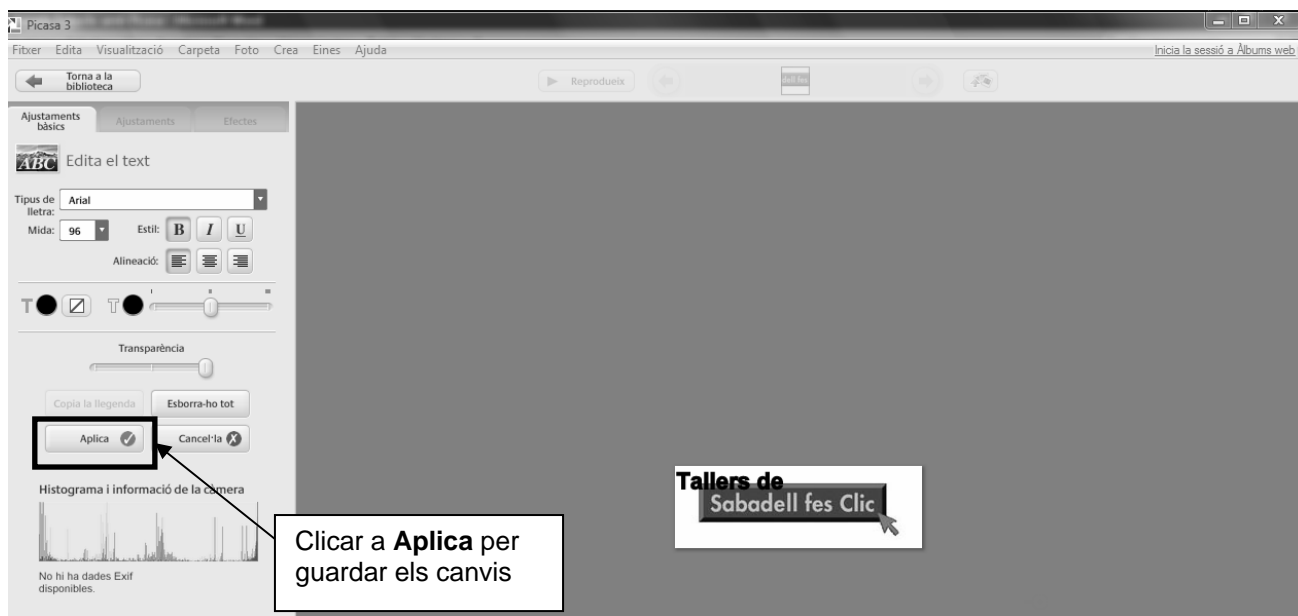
Picasa 3

Fitxer Edita Visualització Carpeta Foto Crea Eines Ajuda

Inicia la sessió a Àlbums web

Torna a la biblioteca

Reprodueix

Ajustaments bàsics

Ajustaments

Efectes

ABC Edita el text

Tipus de lletra: Arial

Mida: 96

Estil: B I U

Alineació:

Transparència

Copia la llegenda

Esborra-ho tot

Aplica

Cancel·la

Histograma i informació de la càmera

No hi ha dades Exif disponibles.

Clicar a **Aplica** per guardar els canvis

Tallers de

Sabadell fes Clic